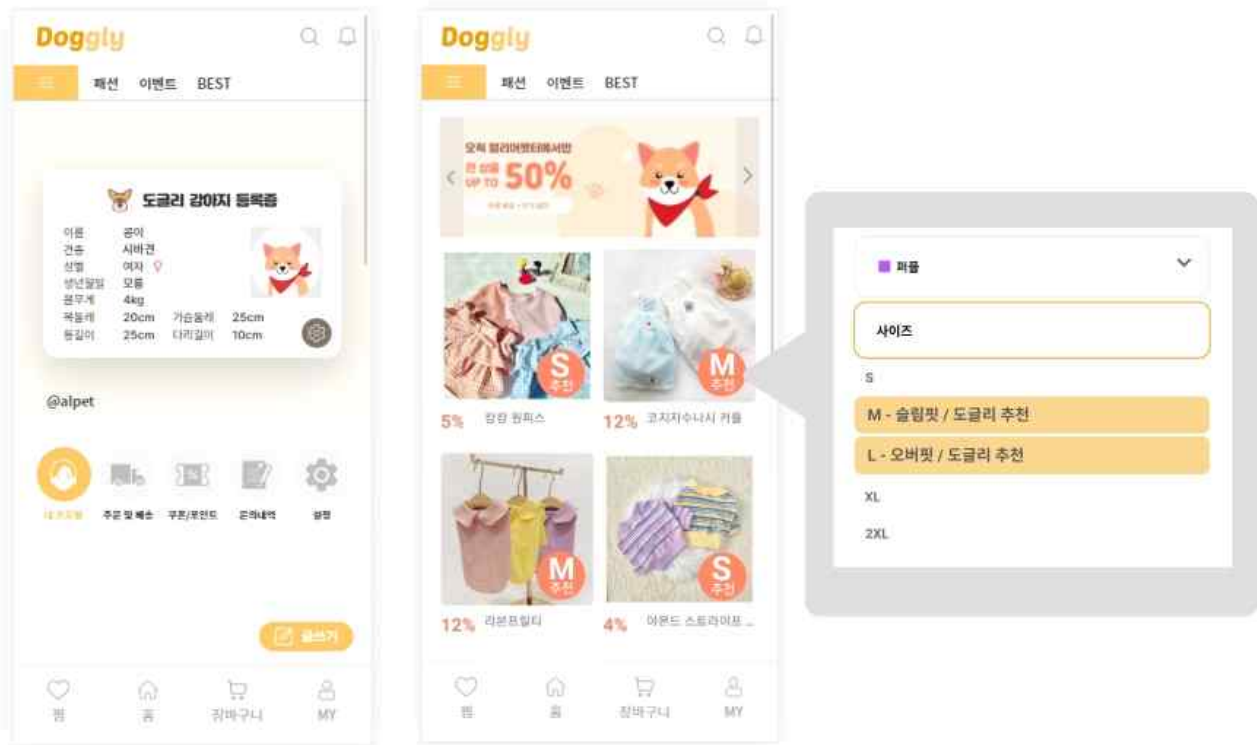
Doggly

패션 이벤트 BEST

도글리 강아지 등록증

| 이름 | 공이 | | |
|---|---|---|---|
| 견종 | 시바견 | | |
| 성별 | 여자 | | |
| 생년월일 | 모름 | | |
| 몸무게 | 4kg | | |
| 목둘레 | 20cm | 가슴둘레 | 25cm |
| 등길이 | 25cm | 다리길이 | 10cm |

@alpet

내 프로필 주문 및 배송 쿠폰/포인트 문의내역 설정

글쓰기

찜 홈 장바구니 MY

Doggly

패션 이벤트 BEST

오직 얼리어답터에서만 전 상품 UP TO 50%

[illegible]

S 추천
5% 깅엄 원피스

M 추천
12% 코지지수나시 커플

M 추천
12% 라운프릴티

S 추천
4% 어몬드 스트라이프 ...

찜 홈 장바구니 MY

퍼플

사이즈

S

M - 슬림핏 / 도글리 추천

L - 오버핏 / 도글리 추천

XL

2XL